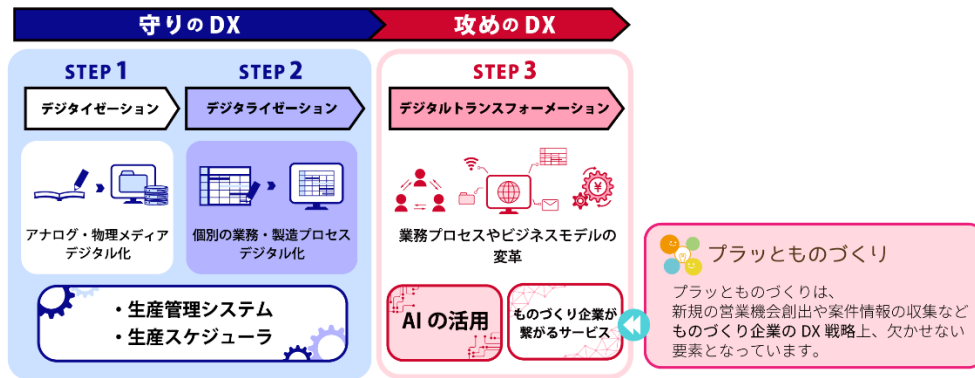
守りのDX

攻めのDX

STEP 1
デジタイゼーション
アナログ・物理メディアデジタル化

STEP 2
デジタライゼーション
個別の業務・製造プロセスデジタル化

・生産管理システム
・生産スケジューラ

STEP 3
デジタルトランスフォーメーション
業務プロセスやビジネスモデルの変革

AIの活用

ものづくり企業が繋がるサービス

プラッとものづくり
プラッとものづくりは、新規の営業機会創出や案件情報の収集などものづくり企業のDX戦略上、欠かせない要素となっています。